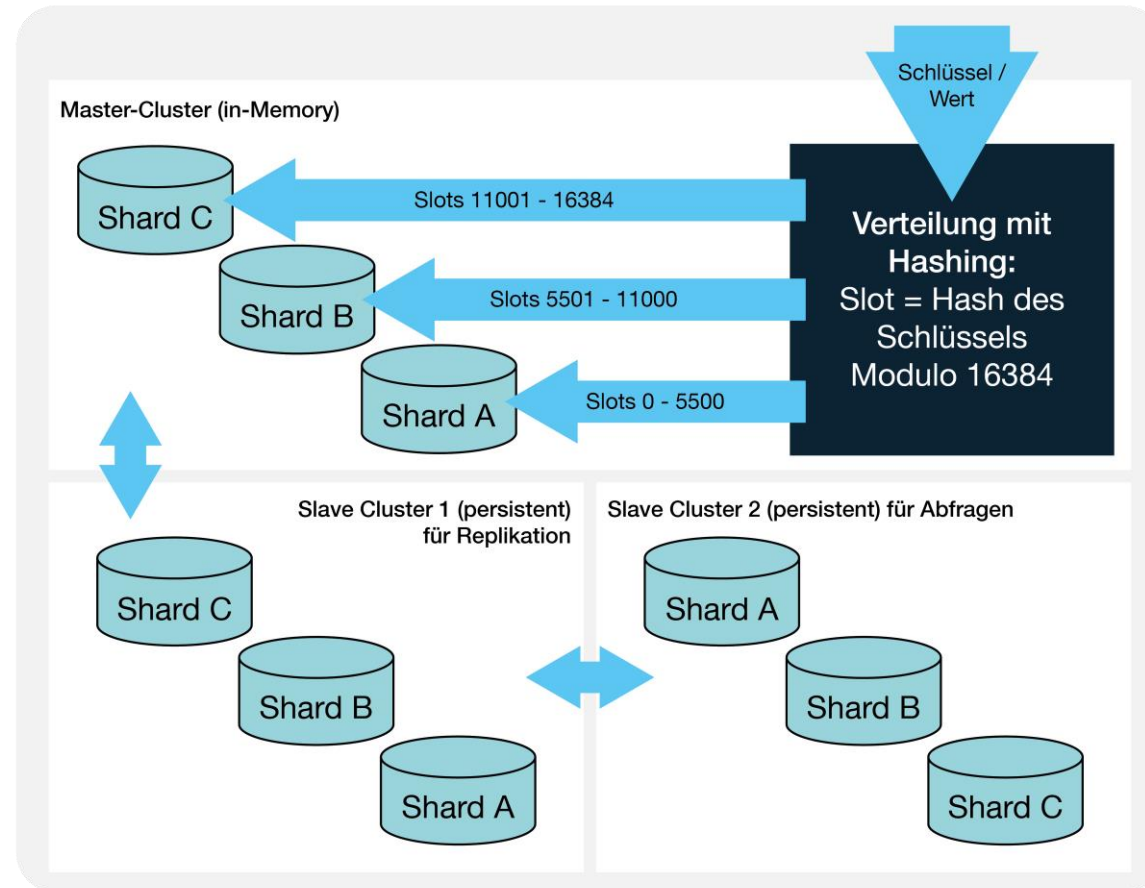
Schlüssel / Wert

Master-Cluster (in-Memory)

Verteilung mit Hashing: Slot = Hash des Schlüssels Modulo 16384

Slots 11001 - 16384

Shard C

Slots 5501 - 11000

Shard B

Slots 0 - 5500

Shard A

Slave Cluster 1 (persistent) für Replikation

Shard C

Shard B

Shard A

Slave Cluster 2 (persistent) für Abfragen

Shard A

Shard B

Shard C